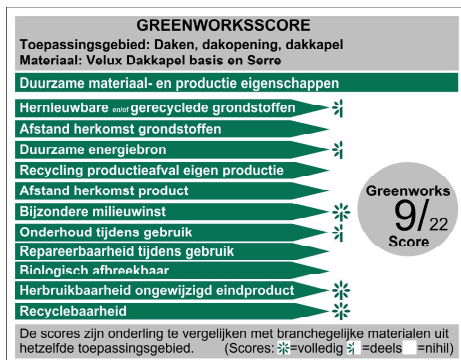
GREENWORKSSCORE
Toepassingsgebied: Daken, dakopening, dakkapel
Materiaal: Velux Dakkapel basis en Serre

Duurzame materiaal- en productie eigenschappen

Hernieuwbare en/of gerecyclede grondstoffen
Afstand herkomst grondstoffen
Duurzame energiebron
Recycling productieafval eigen productie
Afstand herkomst product
Bijzondere milieuwinst
Onderhoud tijdens gebruik
Repareerbaarheid tijdens gebruik
Biologisch afbreekbaar
Herbruikbaarheid ongewijzigd eindproduct
Recyclebaarheid

Greenworks
9/22
Score

De scores zijn onderling te vergelijken met branchegelijke materialen uit hetzelfde toepassingsgebied. (Scores: =volledig =deels =nihil)